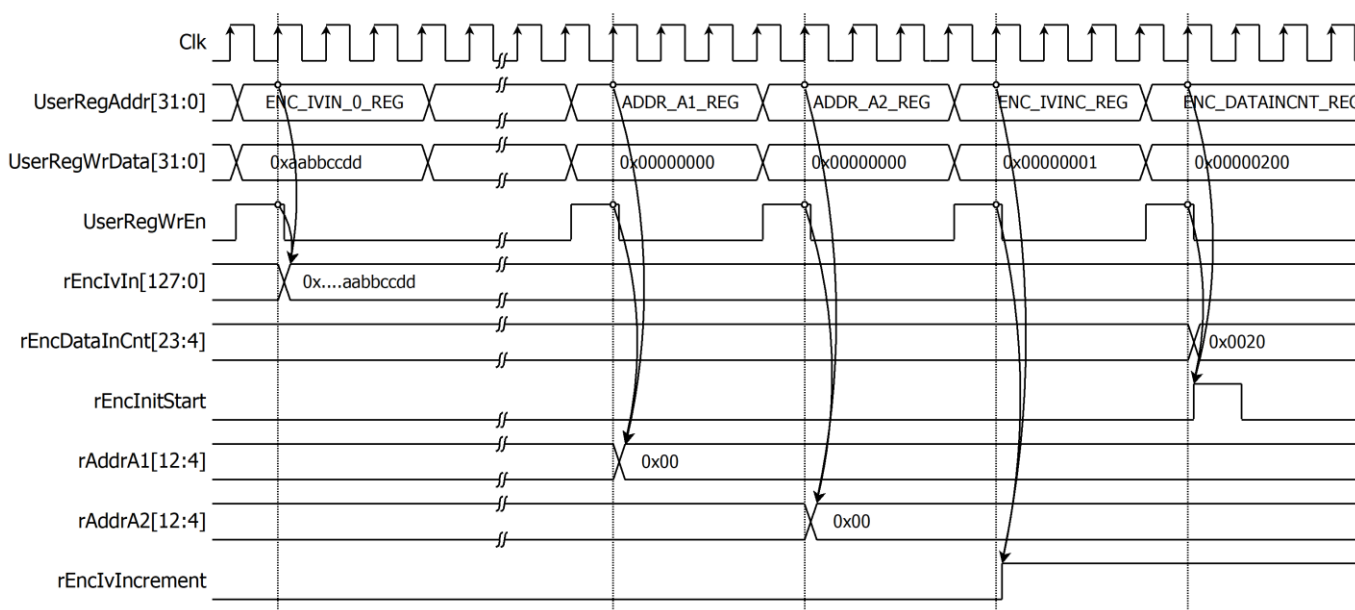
Clk
UserRegAddr[31:0]
ENC_IVIN_0_REG
ADDR_A1_REG
ADDR_A2_REG
ENC_IVINC_REG
ENC_DATAINCNT_REG
UserRegWrData[31:0]
0xaabbccdd
0x00000000
0x00000000
0x00000001
0x00000200
UserRegWrEn
rEncIvIn[127:0]
0x....aabbccdd
rEncDataInCnt[23:4]
0x0020
rEncInitStart
rAddrA1[12:4]
0x00
rAddrA2[12:4]
0x00
rEncIvIncrement